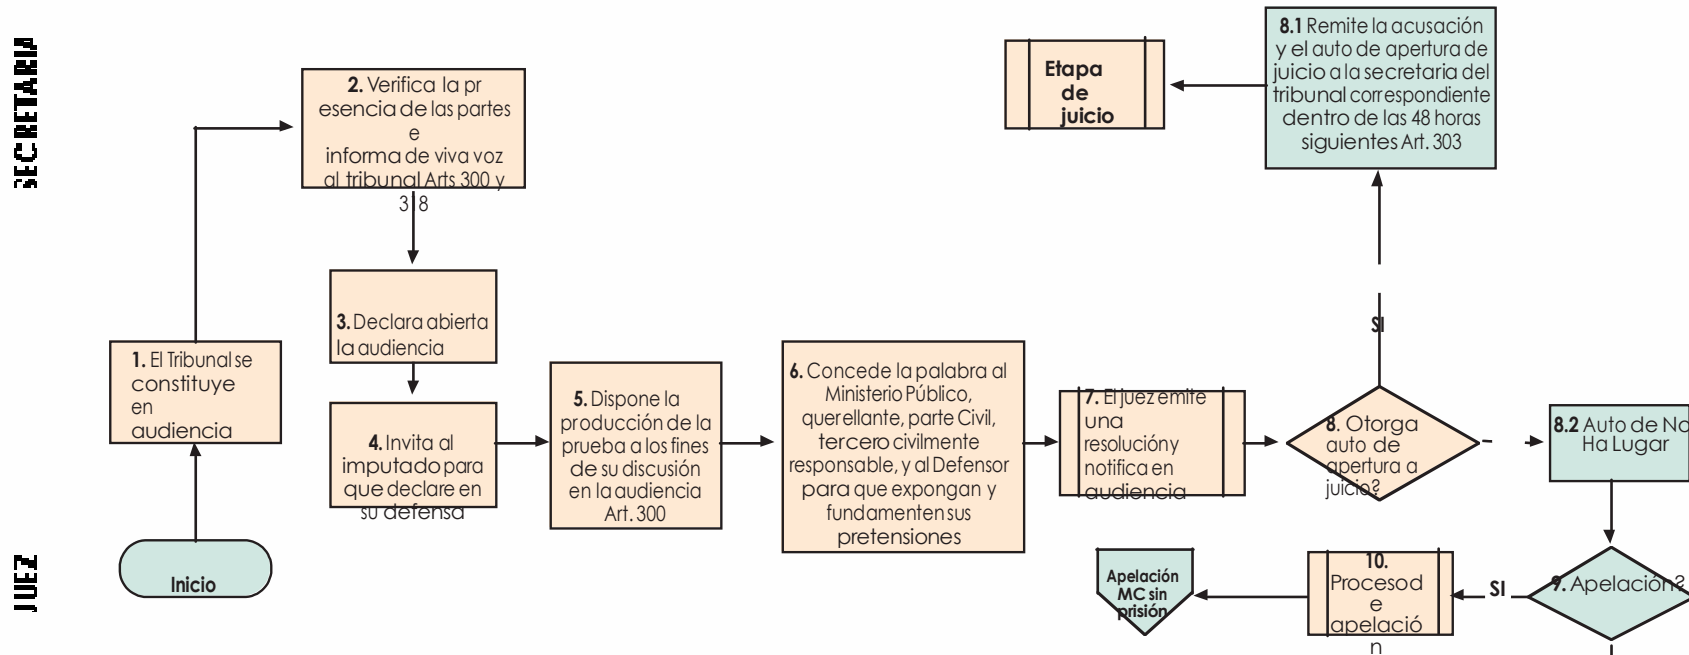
SECRETARIA

JUEZ

Etapa de juicio

8.1 Remite la acusación y el auto de apertura de juicio a la secretaria del tribunal correspondiente dentro de las 48 horas siguientes Art. 303

2. Verifica la presencia de las partes e informa de viva voz al tribunal Arts 300 y 3 8

3. Declara abierta la audiencia

SI

1. El Tribunal se constituye en audiencia

4. Invita al imputado para que declare en su defensa

5. Dispone la producción de la prueba a los fines de su discusión en la audiencia Art. 300

6. Concede la palabra al Ministerio Público, querellante, parte Civil, tercero civilmente responsable, y al Defensor para que expongan y fundamenten sus pretensiones

7. El juez emite una resolución y notifica en audiencia

8. Otorga auto de apertura a juicio?

8.2 Auto de No Ha Lugar

Inicio

Apelación MC sin prisión

10. Proceso de apelación

SI

9. Apelación?